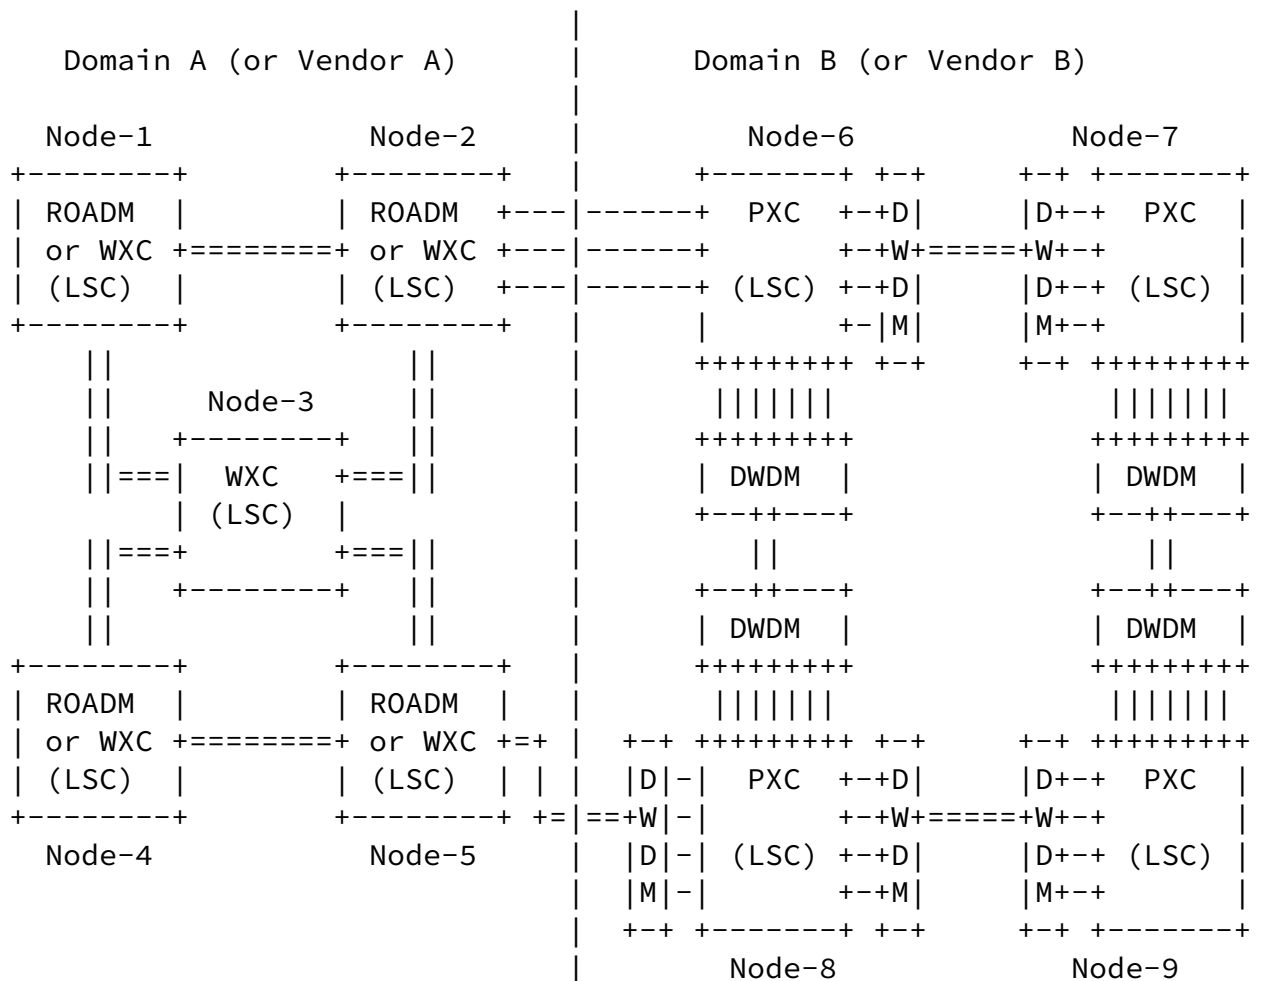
|
   Domain A (or Vendor A)      |      Domain B (or Vendor B)
                               |
  Node-1           Node-2      |        Node-6          Node-7
+--------+       +--------+    |      +-------+ +-+     +-+ +-------+
| ROADM  |       | ROADM  +---|------+  PXC  +-+D|     |D+-+  PXC  |
| or WXC +=======+ or WXC +---|------+       +-+W+=====+W+-+       |
| (LSC)  |       | (LSC)  +---|------+ (LSC) +-+D|     |D+-+ (LSC) |
+--------+       +--------+    |      |       +-|M|     |M+-+       |
    ||               ||        |      +++++++++ +-+     +-+ +++++++++
    ||     Node-3    ||        |       |||||||            |||||||
    ||   +--------+  ||        |      +++++++++          +++++++++
    ||===|  WXC   +===||        |      | DWDM  |          | DWDM  |
         | (LSC)  |            |      +--++---+          +--++---+
    ||===+        +===||        |         ||                 ||
    ||   +--------+  ||        |      +--++---+          +--++---+
    ||               ||        |      | DWDM  |          | DWDM  |
+--------+       +--------+    |      +++++++++          +++++++++
| ROADM  |       | ROADM  |    |       |||||||            |||||||
| or WXC +=======+ or WXC +=+  |   +-+ +++++++++ +-+     +-+ +++++++++
| (LSC)  |       | (LSC)  | |  |   |D|-|  PXC  +-+D|     |D+-+  PXC  |
+--------+       +--------+ +=|==+W|-|       +-+W+=====+W+-+       |
  Node-4           Node-5      |   |D|-| (LSC) +-+D|     |D+-+ (LSC) |
                               |   |M|-|       +-+M|     |M+-+       |
                               |   +-+ +-------+ +-+     +-+ +-------+
                               |        Node-8          Node-9